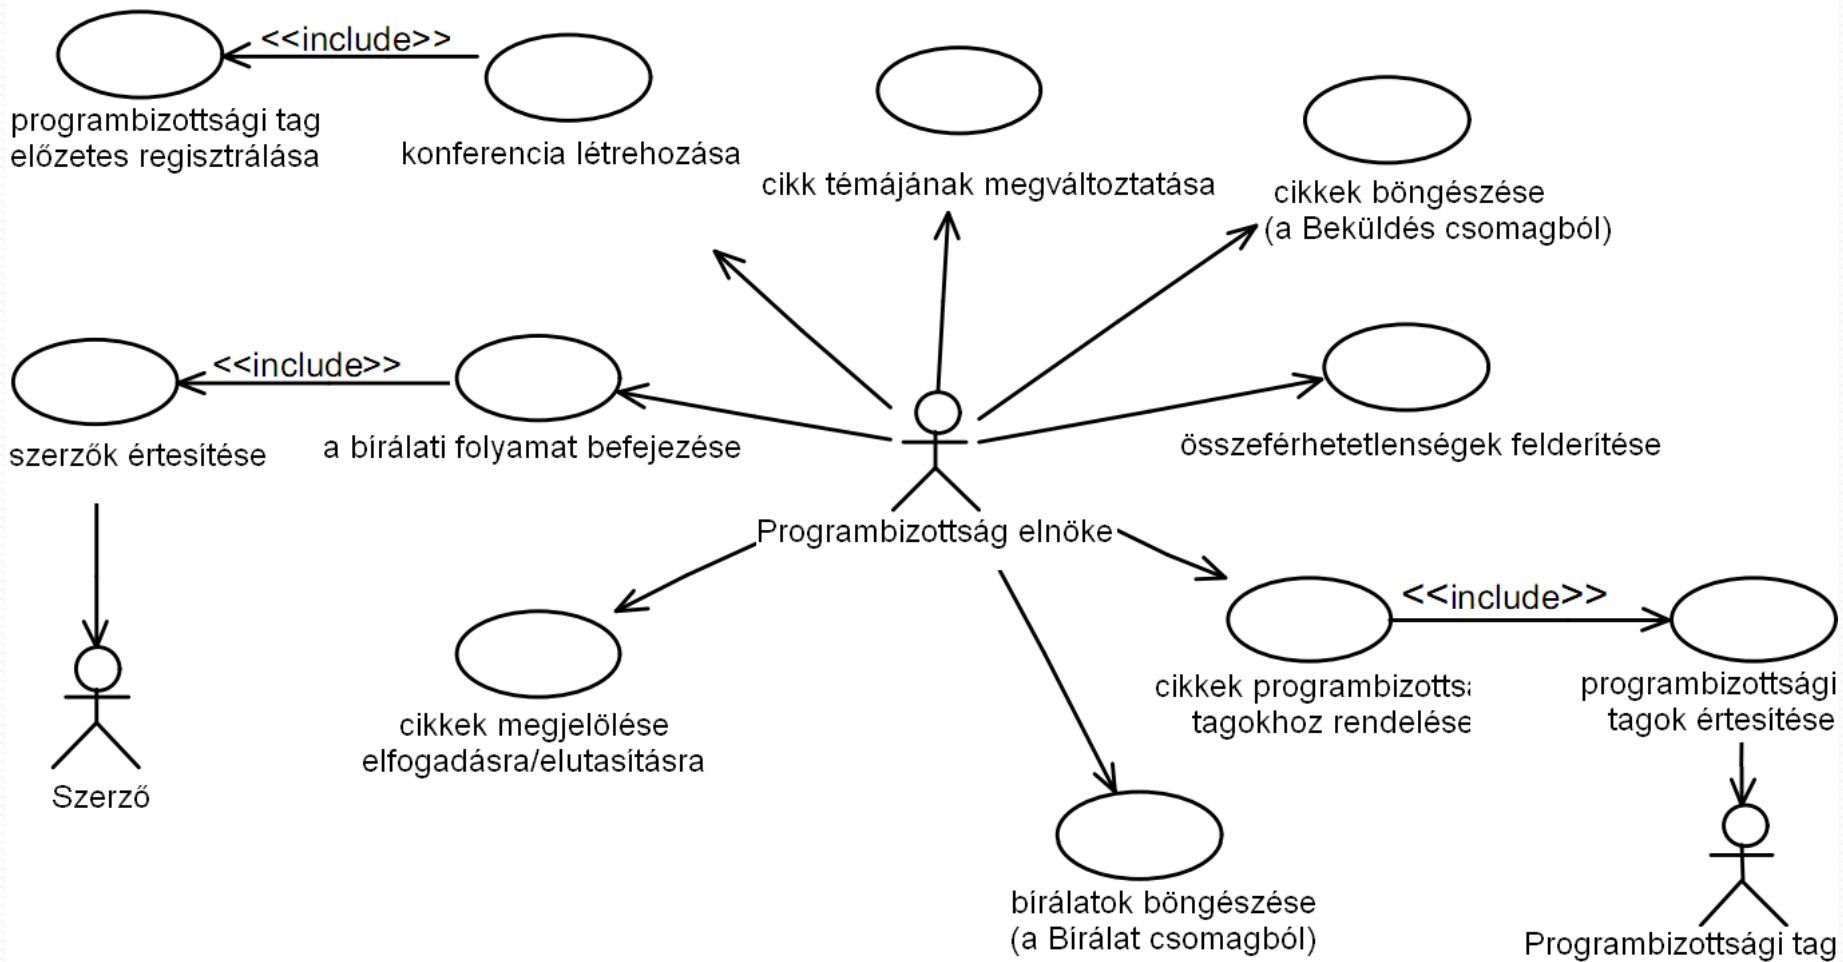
<<include>>

programbizottsági tag előzetes regisztrálása

konferencia létrehozása

cikk témájának megváltoztatása

cikkek böngészése (a Beküldés csomagból)

<<include>>

szerzők értesítése

a bírálati folyamat befejezése

összeférhetetlenségek felderítése

Programbizottság elnöke

<<include>>

cikkek programbizottsá tagokhoz rendelése

programbizottsági tagok értesítése

cikkek megjelölése elfogadásra/elutasításra

Szerző

bírálatok böngészése (a Bírálat csomagból)

Programbizottsági tag